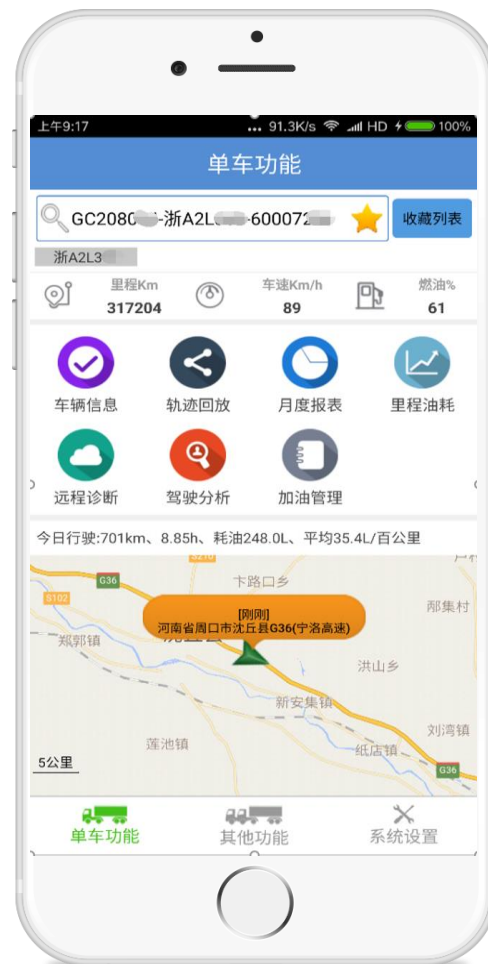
上午9:17 ... 91.3K/s HD 100%

单车功能

GC2080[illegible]-浙A2L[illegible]-600072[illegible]

收藏列表

浙A2L3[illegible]

里程Km
317204

车速Km/h
89

燃油%
61

车辆信息
轨迹回放
月度报表
里程油耗
远程诊断
驾驶分析
加油管理

今日行驶:701km、8.85h、耗油248.0L、平均35.4L/百公里

G36
S102
卞路口乡
郝集村
郑郭镇
[刚刚]
河南省周口市沈丘县G36(宁洛高速)
洪山乡
新安集镇
莲池镇
刘湾镇
纸店镇
G36
5公里

单车功能
其他功能
系统设置